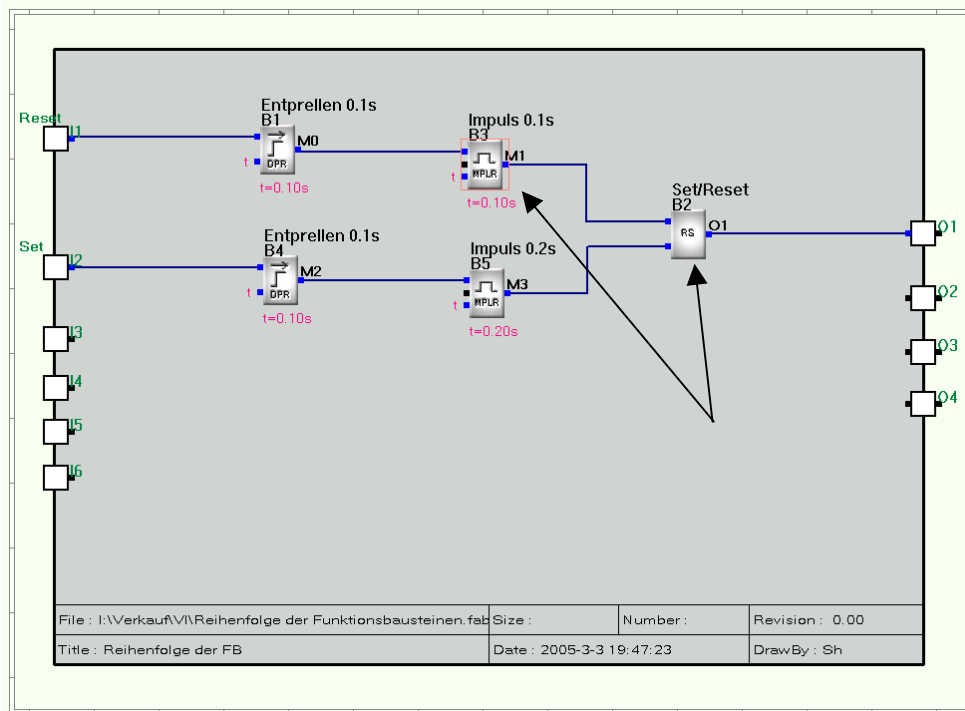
Reset
I1
Set
I2
I3
I4
I5
I6

Entprellen 0.1s
B1
t
DPR
M0
t=0.10s

Impuls 0.1s
B3
t
MPLR
M1
t=0.10s

Entprellen 0.1s
B4
t
DPR
M2
t=0.10s

Impuls 0.2s
B5
t
MPLR
M3
t=0.20s

Set/Reset
B2
RS
O1

O1
O2
O3
O4

| File : I:\Verkauf\VI\Reihenfolge der Funktionsbausteinen.fab | Size : | Number : | Revision : 0.00 |
|---|---|---|---|
| Title : Reihenfolge der FB | Date : 2005-3-3 19:47:23 | | DrawBy : Sh |